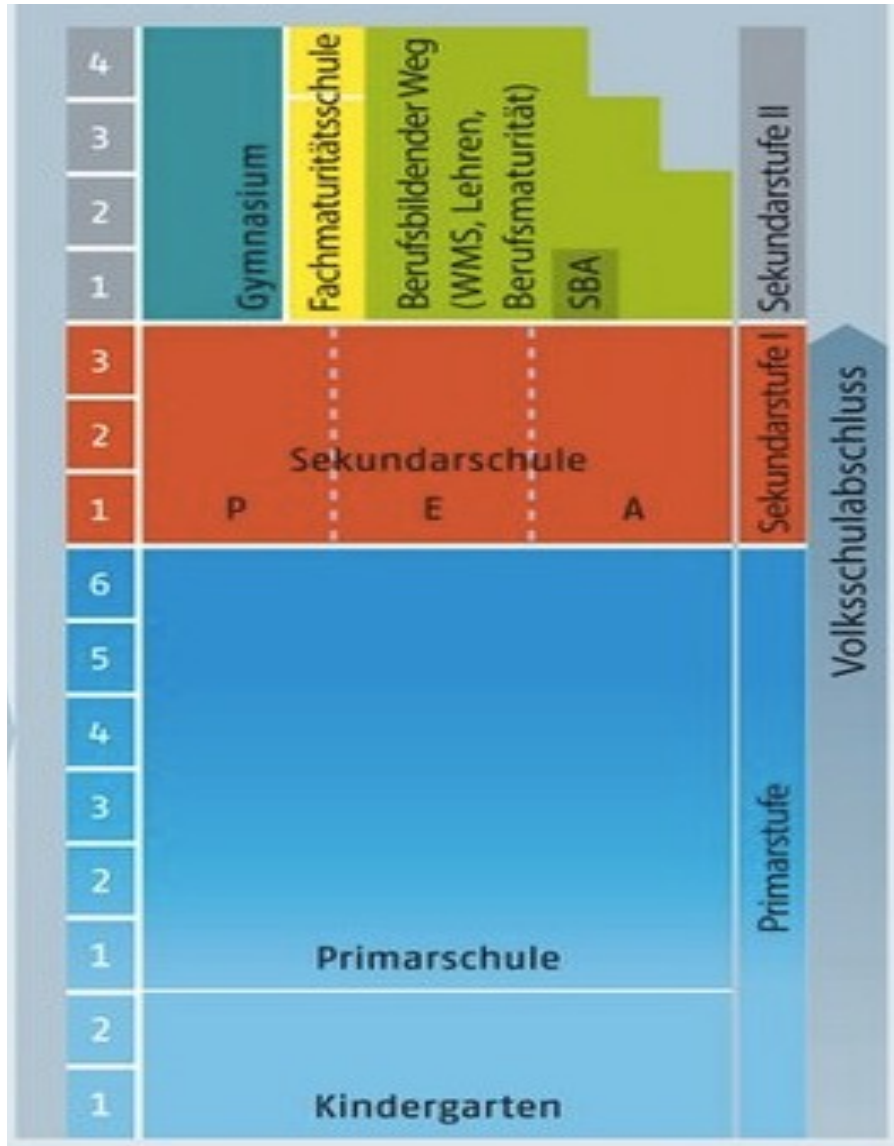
4
3
2
1
Gymnasium
Fachmaturitätsschule
Berufsbildender Weg (WMS, Lehren, Berufsmaturität)
SBA
Sekundarstufe II

3
2
1
Sekundarschule
P
E
A
Sekundarstufe I

Volksschulabschluss

6
5
4
3
2
1
Primarschule
Primarstufe

2
1
Kindergarten